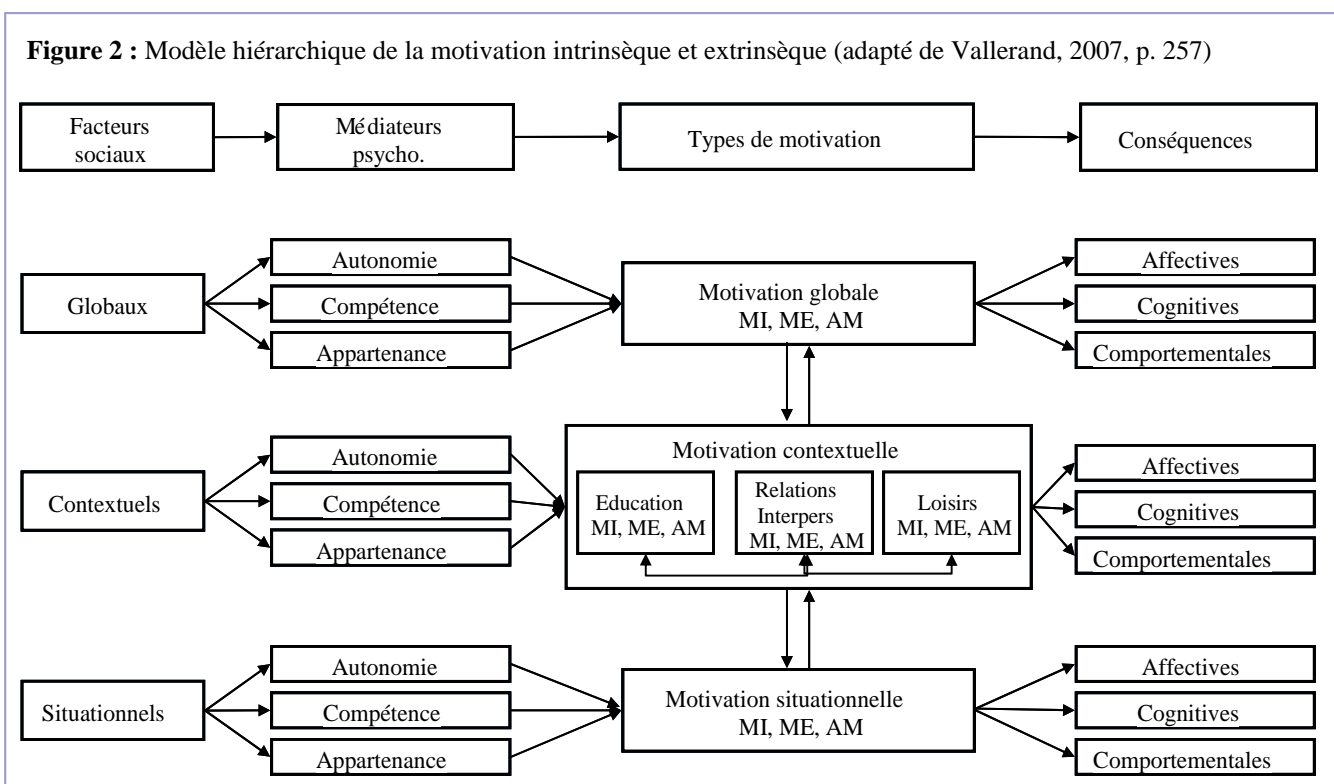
**Figure 2 :** Modèle hiérarchique de la motivation intrinsèque et extrinsèque (adapté de Vallerand, 2007, p. 257)

Facteurs sociaux

Médiateurs psycho.

Types de motivation

Conséquences

Globaux

Autonomie

Compétence

Appartenance

Motivation globale MI, ME, AM

Affectives

Cognitives

Comportementales

Contextuels

Autonomie

Compétence

Appartenance

Motivation contextuelle

Education MI, ME, AM

Relations Interpers MI, ME, AM

Loisirs MI, ME, AM

Affectives

Cognitives

Comportementales

Situationnels

Autonomie

Compétence

Appartenance

Motivation situationnelle MI, ME, AM

Affectives

Cognitives

Comportementales